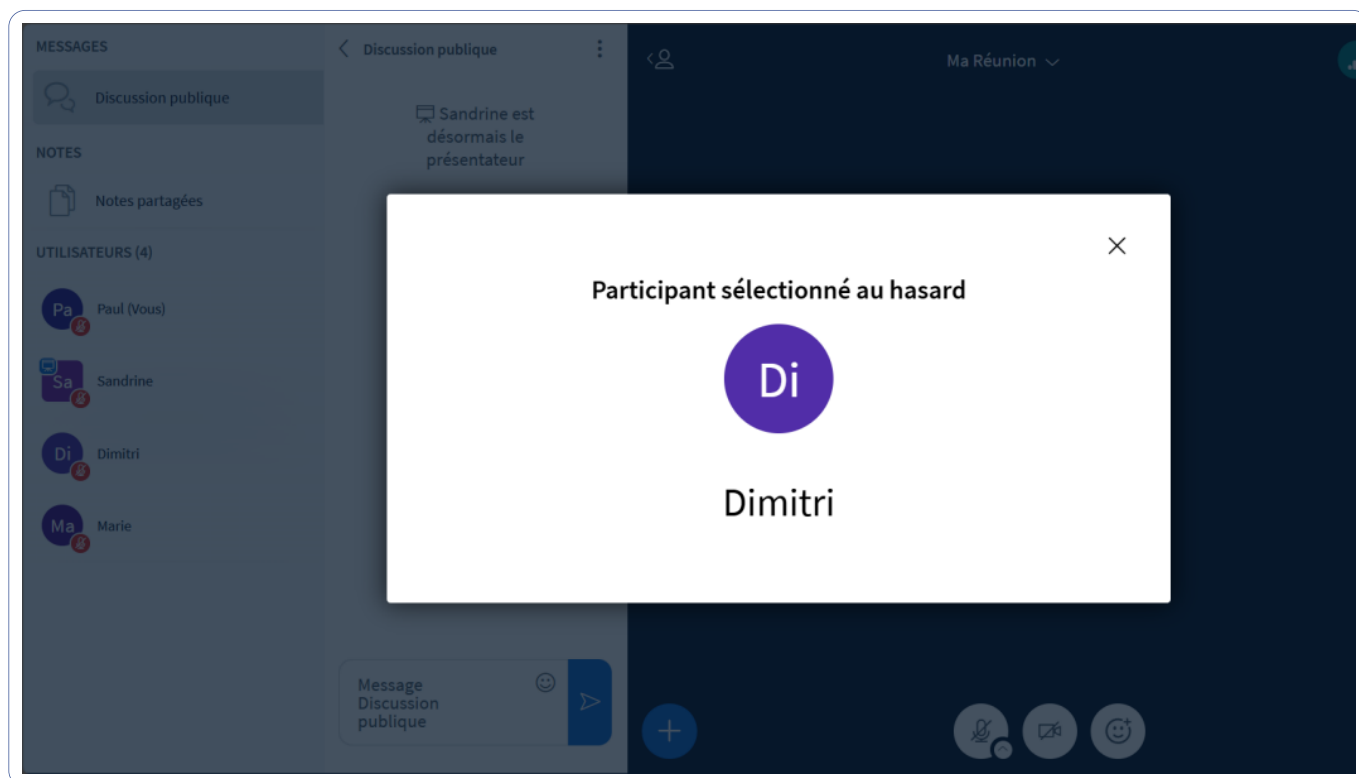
MESSAGES

Discussion publique

NOTES

Notes partagées

UTILISATEURS (4)

Pa Paul (Vous)

Sa Sandrine

Di Dimitri

Ma Marie

Discussion publique

Sandrine est désormais le présentateur

Message Discussion publique

Ma Réunion

Participant sélectionné au hasard

Di

Dimitri